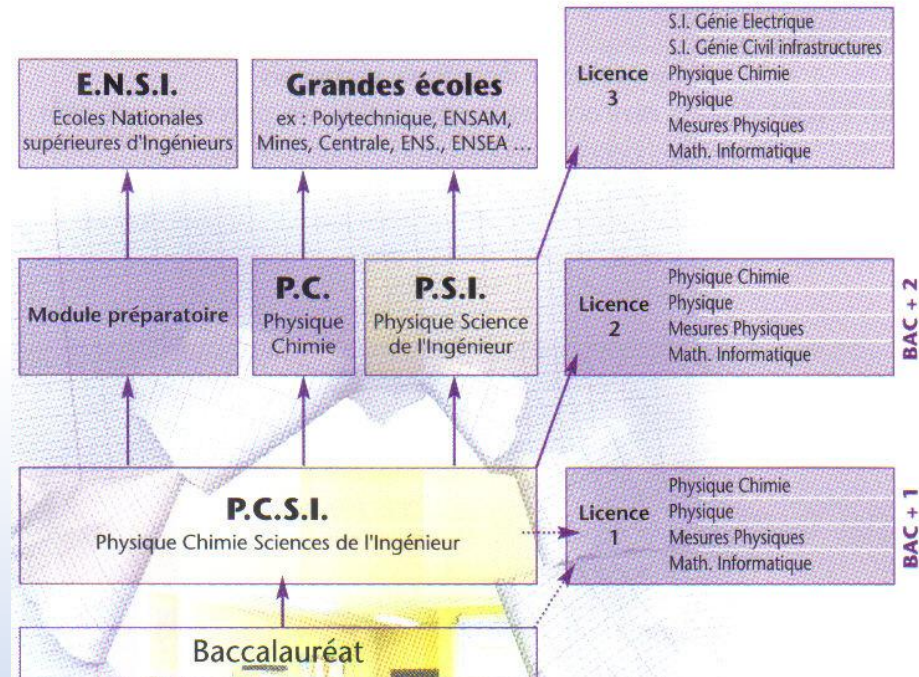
E.N.S.I.
Ecoles Nationales supérieures d'Ingénieurs

Grandes écoles
ex : Polytechnique, ENSAM, Mines, Centrale, ENS., ENSEA ...

Licence 3
S.I. Génie Electrique
S.I. Génie Civil infrastructures
Physique Chimie
Physique
Mesures Physiques
Math. Informatique

Module préparatoire

P.C.
Physique Chimie

P.S.I.
Physique Science de l'Ingénieur

Licence 2
Physique Chimie
Physique
Mesures Physiques
Math. Informatique

BAC + 2

P.C.S.I.
Physique Chimie Sciences de l'Ingénieur

Licence 1
Physique Chimie
Physique
Mesures Physiques
Math. Informatique

BAC + 1

Baccalauréat